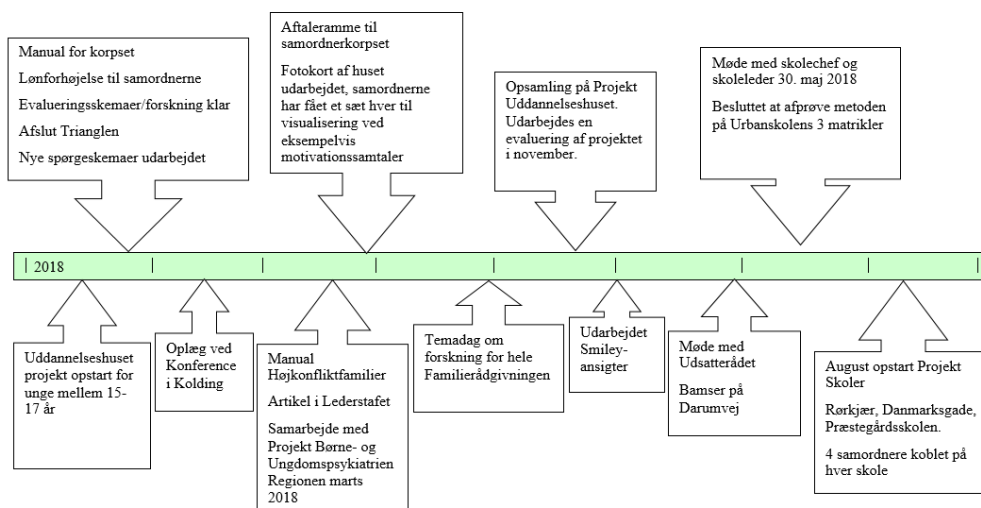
Manual for korpset

Lønforhøjelse til samordnerne

Evalueringsskemaer/forskning klar

Afslut Trianglen

Nye spørgeskemaer udarbejdet

Aftaleramme til samordnerkorpset

Fotokort af huset udarbejdet, samordnerne har fået et sæt hver til visualisering ved eksempelvis motivationssamtaler

Opsamling på Projekt Uddannelseshuset. Udarbejdes en evaluering af projektet i november.

Møde med skolechef og skoleleder 30. maj 2018

Besluttet at afprøve metoden på Urbanskolens 3 matrikler

2018

Uddannelseshuset projekt opstart for unge mellem 15-17 år

Oplæg ved Konference i Kolding

Manual Højkonfliktfamilier

Artikel i Lederstafet

Samarbejde med Projekt Børne- og Ungdomspsykiatrien Regionen marts 2018

Temadag om forskning for hele Familierådgivningen

Udarbejdet Smiley-ansigter

Møde med Udsatterådet

Bamser på Darumvej

August opstart Projekt Skoler

Rørkjær, Danmarksgade, Præstegårdsskolen.

4 samordnere koblet på hver skole